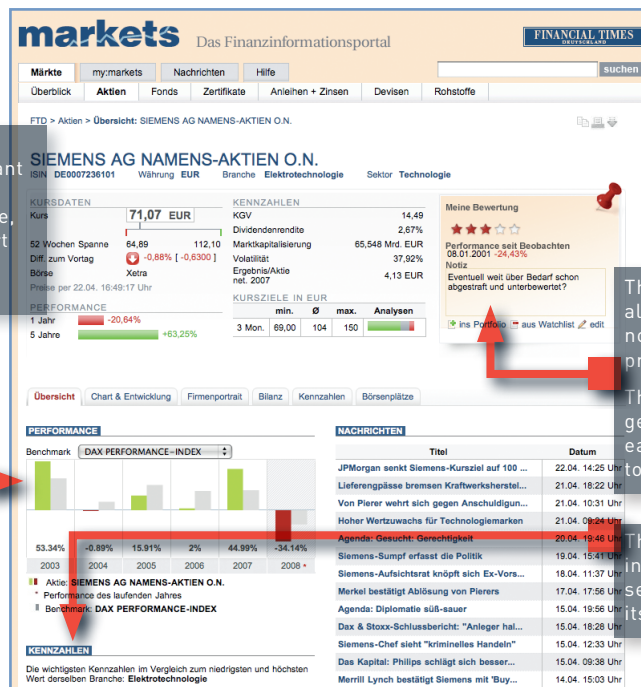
markets Das Finanzinformationsportal

FINANCIAL TIMES DEUTSCHLAND

suchen

Märkte | my:markets | Nachrichten | Hilfe

Überblick | Aktien | Fonds | Zertifikate | Anleihen + Zinsen | Devisen | Rohstoffe

FTD > Aktien > Übersicht: SIEMENS AG NAMENS-AKTIEN O.N.

SIEMENS AG NAMENS-AKTIEN O.N.

ISIN DE0007236101 Währung EUR Branche Elektrotechnologie Sektor Technologie

KURSDATEN

Kurs 71,07 EUR

52 Wochen Spanne 64,89 112,10

Diff. zum Vortag -0,88% [ -0,6300 ]

Börse Xetra

Preise per 22.04. 16:49:17 Uhr

PERFORMANCE

1 Jahr -20,64%

5 Jahre +63,25%

KENNZAHLEN

| KGV | 14,49 |
|---|---|
| Dividendenrendite | 2,67% |
| Marktkapitalisierung | 65,548 Mrd. EUR |
| Volatilität | 37,92% |
| Ergebnis/Aktie net. 2007 | 4,13 EUR |

KURSZIELE IN EUR

| | min. | Ø | max. | Analysen |
|---|---|---|---|---|
| 3 Mon. | 69,00 | 104 | 150 | |

Meine Bewertung

Performance seit Beobachten

08.01.2001 -24,43%

Notiz

Eventuell weit über Bedarf schon abgestraft und unterbewertet?

ins Portfolio aus Watchlist edit

Übersicht | Chart & Entwicklung | Firmenportrait | Bilanz | Kennzahlen | Börsenplätze

PERFORMANCE

Benchmark DAX PERFORMANCE-INDEX

| 53.34% | -0.89% | 15.91% | 2% | 44.99% | -34.14% |
|---|---|---|---|---|---|
| 2003 | 2004 | 2005 | 2006 | 2007 | 2008 * |

Aktie: SIEMENS AG NAMENS-AKTIEN O.N.

* Performance des laufenden Jahres

Benchmark: DAX PERFORMANCE-INDEX

KENNZAHLEN

Die wichtigsten Kennzahlen im Vergleich zum niedrigsten und höchsten Wert derselben Branche: Elektrotechnologie

NACHRICHTEN

| Titel | Datum |
|---|---|
| JPMorgan senkt Siemens-Kursziel auf 100 ... | 22.04. 14:25 Uhr |
| Lieferengpässe bremsen Kraftwerksherstel... | 21.04. 18:22 Uhr |
| Von Pierer wehrt sich gegen Anschuldigun... | 21.04. 10:31 Uhr |
| Hoher Wertzuwachs für Technologiemarken | 21.04. 08:24 Uhr |
| Agenda: Gesucht: Gerechtigkeit | 20.04. 19:46 Uhr |
| Siemens-Sumpf erfasst die Politik | 19.04. 15:41 Uhr |
| Siemens-Aufsichtsrat knöpft sich Ex-Vors... | 18.04. 11:37 Uhr |
| Merkel bestätigt Ablösung von Pierers | 17.04. 17:56 Uhr |
| Agenda: Diplomatie süß-sauer | 15.04. 19:56 Uhr |
| Dax & Stoxx-Schlussbericht: "Anleger hal... | 15.04. 18:26 Uhr |
| Siemens-Chef sieht "kriminelles Handeln" | 15.04. 12:33 Uhr |
| Das Kapital: Philips schlägt sich besser... | 15.04. 09:38 Uhr |
| Merrill Lynch bestätigt Siemens mit 'Buy... | 14.04. 15:03 Uhr |

ant

e,
t

Th
al
no
pr

Th
ge
ea
to

Th
in
se
its